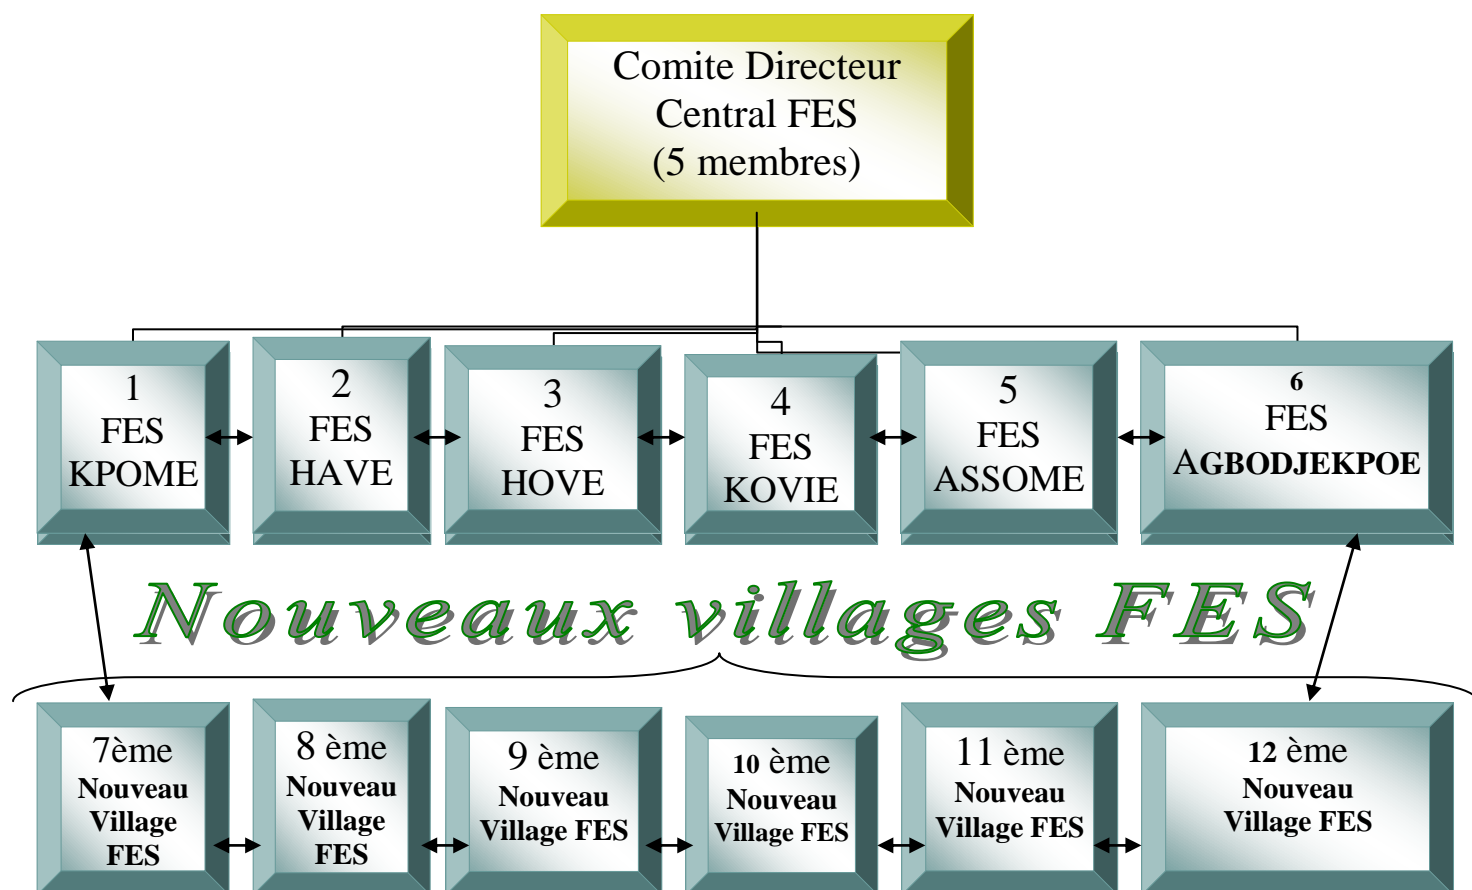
Comite Directeur Central FES (5 membres)

1 FES KPOME

2 FES HAVE

3 FES HOVE

4 FES KOVIE

5 FES ASSOME

6 FES AGBODJEKPOE

Nouveaux villages FES

7ème Nouveau Village FES

8 ème Nouveau Village FES

9 ème Nouveau Village FES

10 ème Nouveau Village FES

11 ème Nouveau Village FES

12 ème Nouveau Village FES